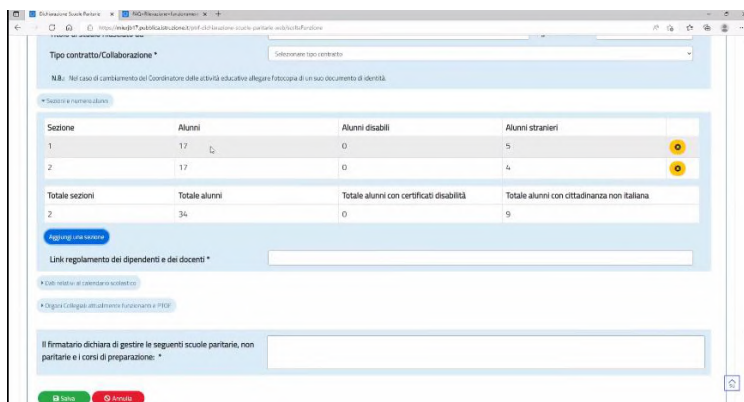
Dichiarazione Scuole Paritarie | RAG-Rilevazioni-funzionamento

https://miur.pubblicaistruzione.it/...

Tipo contratto/Collaborazione *

Selezionare tipo contratto

N.B.: Nel caso di cambiamento del Coordinatore delle attività educative allegare fotocopia di un suo documento di identità.

Sezioni e numero alunni

| Sezione | Alunni | Alunni disabili | Alunni stranieri |
|---|---|---|---|
| 1 | 17 | 0 | 5 |
| 2 | 17 | 0 | 4 |

| Totale sezioni | Totale alunni | Totale alunni con certificati disabilità | Totale alunni con cittadinanza non italiana |
|---|---|---|---|
| 2 | 34 | 0 | 9 |

Aggiungi una sezione

Link regolamento dei dipendenti e dei docenti *

Dati relativi al calendario scolastico

Organi Collegiali attualmente funzionanti e PTOF

Il firmatario dichiara di gestire le seguenti scuole paritarie, non paritarie e i corsi di preparazione: *

Salva

Annulla